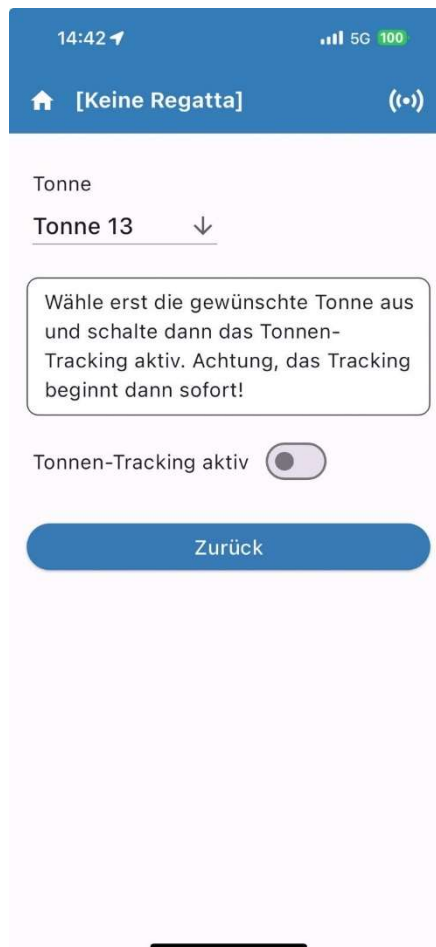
14:42

5G 100

[Keine Regatta]

Tonne

Tonne 13

Wähle erst die gewünschte Tonne aus und schalte dann das Tonnen-Tracking aktiv. Achtung, das Tracking beginnt dann sofort!

Tonnen-Tracking aktiv

Zurück